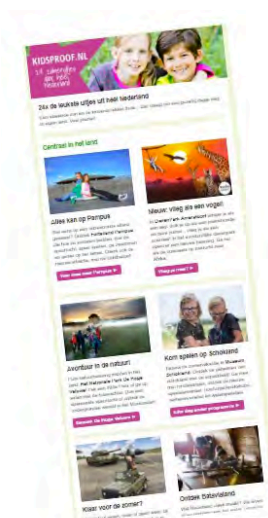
KIDSPROOF.NL

24x de leukste uitjes uit heel Nederland

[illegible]

Centraal in het land

Alles kan op Pampus

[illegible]

Nieuw: Vlieg als een vogel

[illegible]

Avontuur in de natuur!

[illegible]

Kom spelen op Schokland

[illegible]

Klaar voor de zomer?

Ontdek Batavialand